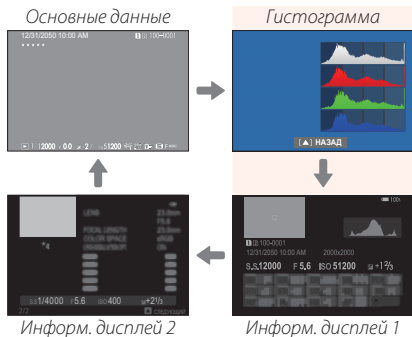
Основные данные

12/31/2050 10:00 AM
100-0001

1/2000 F5.6 ISO 51200

Гистограмма

НАЗАД

Информ. дисплей 1

100-0001
12/31/2050 10:00 AM 2000x2000
S.S.12000 F 5.6 ISO 51200 $+1\frac{2}{3}$

Информ. дисплей 2

LENS 23.0mm
F5.6
FOCAL LENGTH 23.0mm
COLOR SPACE sRGB
On

1/4000 F5.6 ISO400 $+2\frac{1}{3}$
2/2